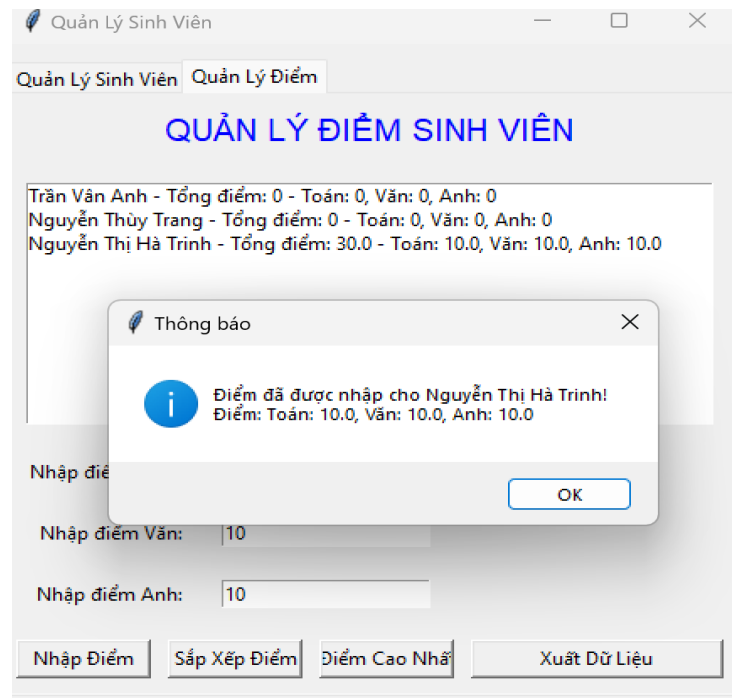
Quản Lý Sinh Viên

Quản Lý Sinh Viên | Quản Lý Điểm

QUẢN LÝ ĐIỂM SINH VIÊN

Trần Vân Anh - Tổng điểm: 0 - Toán: 0, Văn: 0, Anh: 0
Nguyễn Thùy Trang - Tổng điểm: 0 - Toán: 0, Văn: 0, Anh: 0
Nguyễn Thị Hà Trinh - Tổng điểm: 30.0 - Toán: 10.0, Văn: 10.0, Anh: 10.0

Thông báo

Điểm đã được nhập cho Nguyễn Thị Hà Trinh!
Điểm: Toán: 10.0, Văn: 10.0, Anh: 10.0

OK

Nhập điể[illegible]

Nhập điểm Văn: 10

Nhập điểm Anh: 10

Nhập Điểm | Sắp Xếp Điểm | Điểm Cao Nhấ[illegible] | Xuất Dữ Liệu